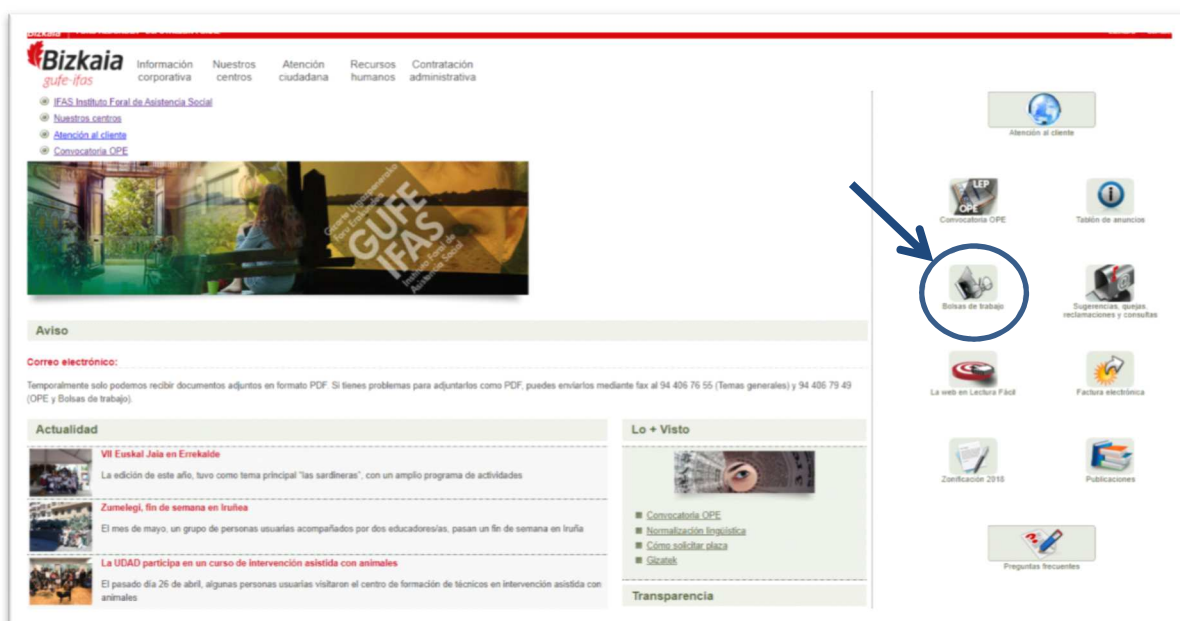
Bizkaia
gufe·ifas

Información corporativa
Nuestros centros
Atención ciudadana
Recursos humanos
Contratación administrativa

IFAS Instituto Foral de Asistencia Social
Nuestros centros
Atención al cliente
Convocatoria OPE

GUFE IFAS
Instituto Foral de Asistencia Social

Aviso

Correo electrónico:

Temporalmente solo podemos recibir documentos adjuntos en formato PDF. Si tienes problemas para adjuntarlos como PDF, puedes enviarlos mediante fax al 94 406 76 55 (Temas generales) y 94 406 79 49 (OPE y Bolsas de trabajo).

Actualidad

VII Euskal Jaia en Errekalde
La edición de este año, tuvo como tema principal "las sardineras", con un amplio programa de actividades

Zumelegi, fin de semana en Iruñea
El mes de mayo, un grupo de personas usuarias acompañados por dos educadores/as, pasan un fin de semana en Iruña

La UDAD participa en un curso de intervención asistida con animales
El pasado día 26 de abril, algunas personas usuarias visitaron el centro de formación de técnicos en intervención asistida con animales

Lo + Visto

Convocatoria OPE
Normalización lingüística
Cómo solicitar plaza
Gizatek

Transparencia

Atención al cliente
LEP
OPE
Convocatoria OPE
Tablón de anuncios
Bolsas de trabajo
Sugerencias, quejas, reclamaciones y consultas
La web en Lectura Fácil
Factura electrónica
Zonificación 2018
Publicaciones
Preguntas frecuentes